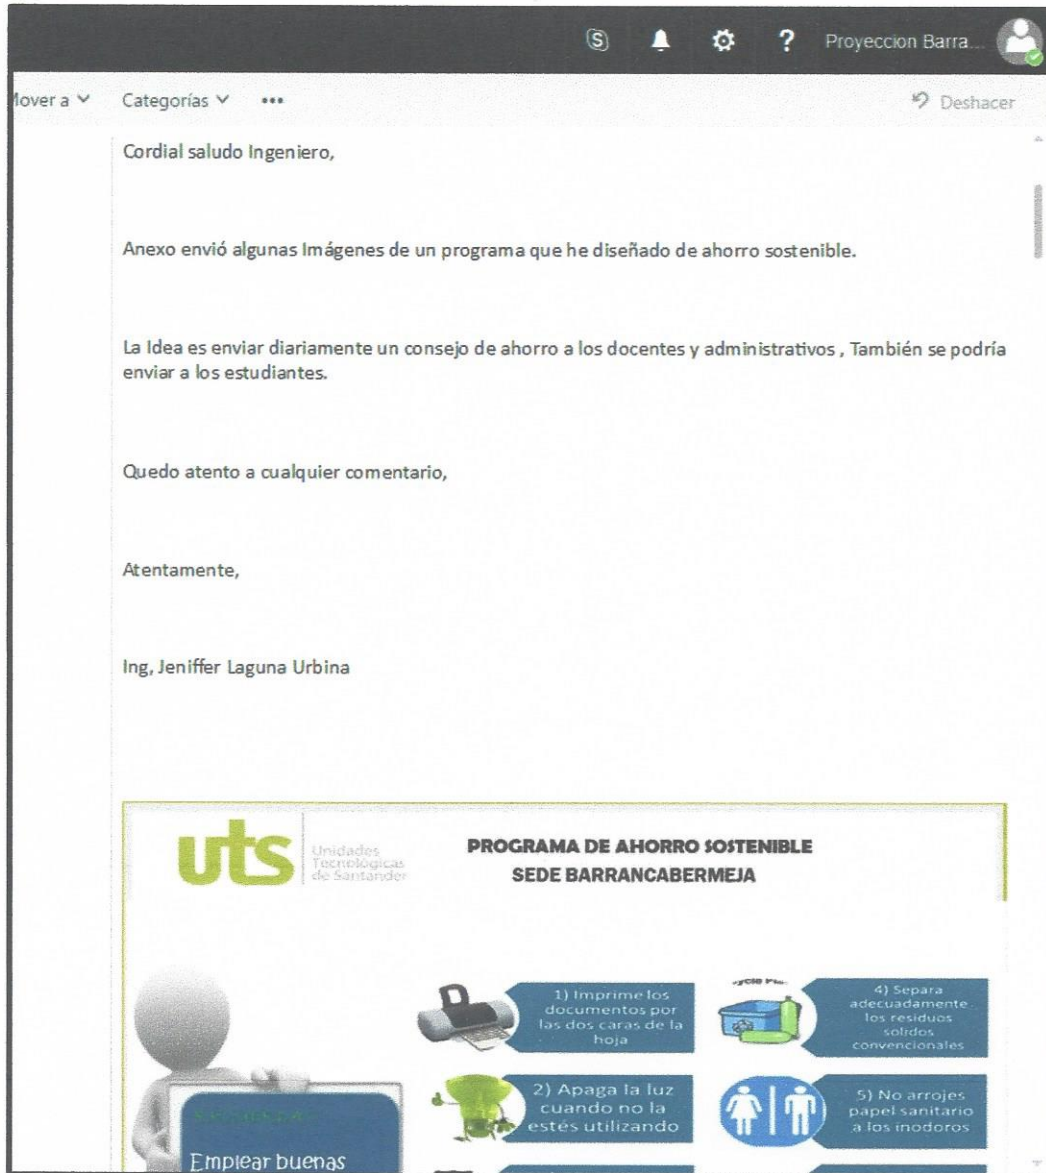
Proyeccion Barra...

Mover a ˅ Categorías ˅ ••• Deshacer

Cordial saludo Ingeniero,

Anexo envió algunas Imágenes de un programa que he diseñado de ahorro sostenible.

La Idea es enviar diariamente un consejo de ahorro a los docentes y administrativos , También se podría enviar a los estudiantes.

Quedo atento a cualquier comentario,

Atentamente,

Ing, Jeniffer Laguna Urbina

uts Unidades Tecnológicas de Santander

PROGRAMA DE AHORRO SOSTENIBLE
SEDE BARRANCABERMEJA

1) Imprime los documentos por las dos caras de la hoja

4) Separa adecuadamente los residuos solidos convencionales

2) Apaga la luz cuando no la estés utilizando

5) No arrojes papel sanitario a los inodoros

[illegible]

Emplear buenas